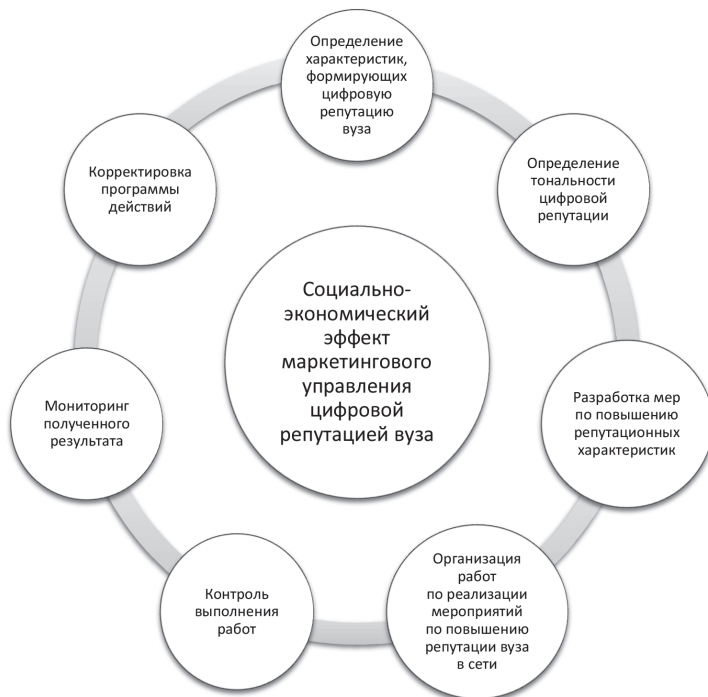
Определение характеристик, формирующих цифровую репутацию вуза

Определение тональности цифровой репутации

Разработка мер по повышению репутационных характеристик

Организация работ по реализации мероприятий по повышению репутации вуза в сети

Контроль выполнения работ

Мониторинг полученного результата

Корректировка программы действий

Социально-экономический эффект маркетингового управления цифровой репутацией вуза